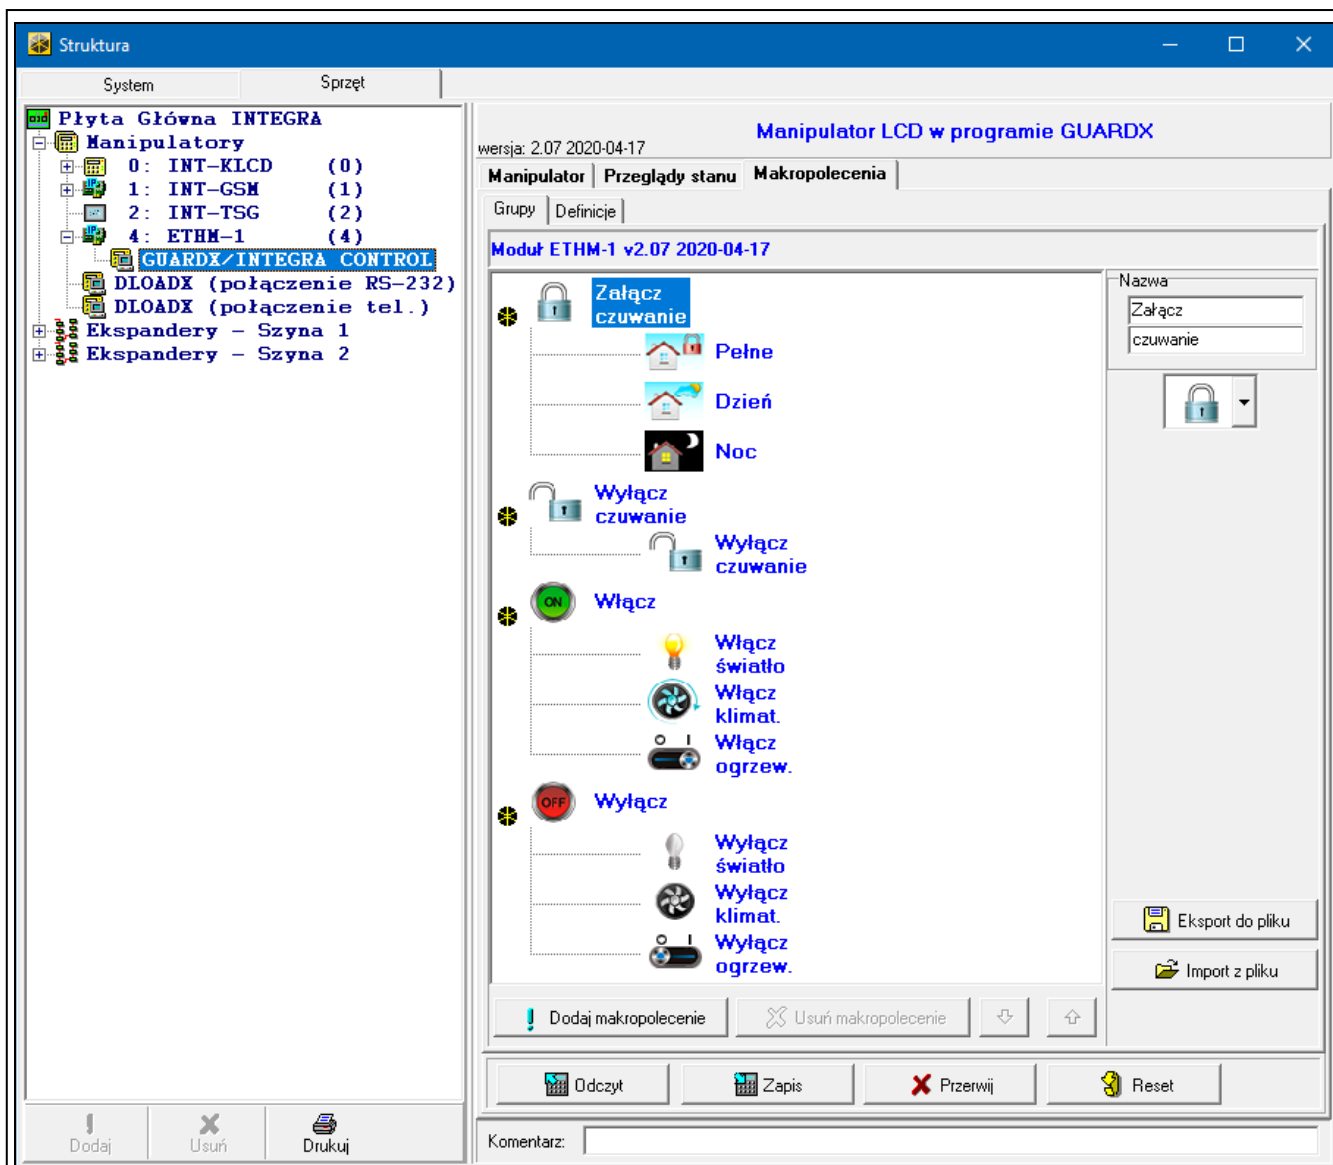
Struktura

System
Sprzęt

Płyta Główna INTEGRA
Manipulatory
0: INT-KLCD (0)
1: INT-GSM (1)
2: INT-TSG (2)
4: ETHM-1 (4)
GUARDX/INTEGRA CONTROL
DLOADX (połączenie RS-232)
DLOADX (połączenie tel.)
Ekspandery – Szyna 1
Ekspandery – Szyna 2

Dodaj
Usuń
Drukuj

wersja: 2.07 2020-04-17
Manipulator LCD w programie GUARDX

Manipulator
Przeglądy stanu
Makropolecenia

Grupy
Definicje

Moduł ETHM-1 v2.07 2020-04-17

Załącz czuwanie
Pełne
Dzień
Noc
Wyłącz czuwanie
Wyłącz czuwanie
Włącz
Włącz światło
Włącz klimat.
Włącz ogrzew.
Wyłącz
Wyłącz światło
Wyłącz klimat.
Wyłącz ogrzew.

Nazwa
Załącz
czuwanie

Eksport do pliku
Import z pliku

Dodaj makropolecenie
Usuń makropolecenie

Odczyt
Zapis
Przerwij
Reset

Komentarz: